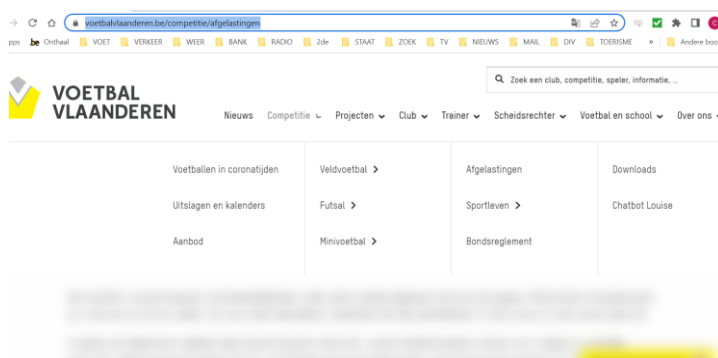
voetbalvlaanderen.be/competitie/afgelastingen

pps .be Onthaal VOET VERKEER WEER BANK RADIO 2de STAAT ZOEK TV NIEUWS MAIL DIV TOERISME » Andere boo

VOETBAL VLAANDEREN

Zoek een club, competitie, speler, informatie, ...

Nieuws Competitie Projecten Club Trainer Scheidsrechter Voetbal en school Over ons

Voetballen in coronatijden
Uitslagen en kalenders
Aanbod

Veldvoetbal
Futsal
Minivoetbal

Afgelastingen
Sportleven
Bondsreglement

Downloads
Chatbot Louise

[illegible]